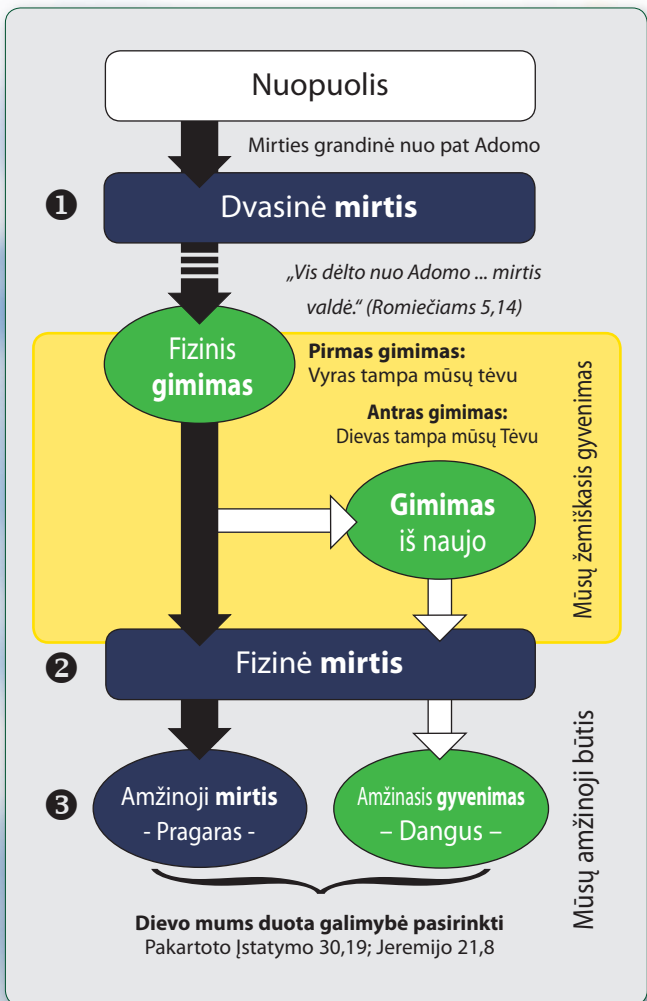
Nuopuolis

Mirties grandinė nuo pat Adomo

❶ Dvasinė **mirtis**

„Vis dėlto nuo Adomo ... mirtis valdė." (Romiečiams 5,14)

Fizinis **gimimas**

**Pirmas gimimas:** Vyras tampa mūsų tėvu

**Antras gimimas:** Dievas tampa mūsų Tėvu

**Gimimas** iš naujo

Mūsų žemiškasis gyvenimas

❷ Fizinė **mirtis**

Mūsų amžinoji būtis

❸ Amžinoji **mirtis** - Pragaras -

Amžinasis **gyvenimas** – Dangus –

**Dievo mums duota galimybė pasirinkti**
Pakartoto Įstatymo 30,19; Jeremijo 21,8